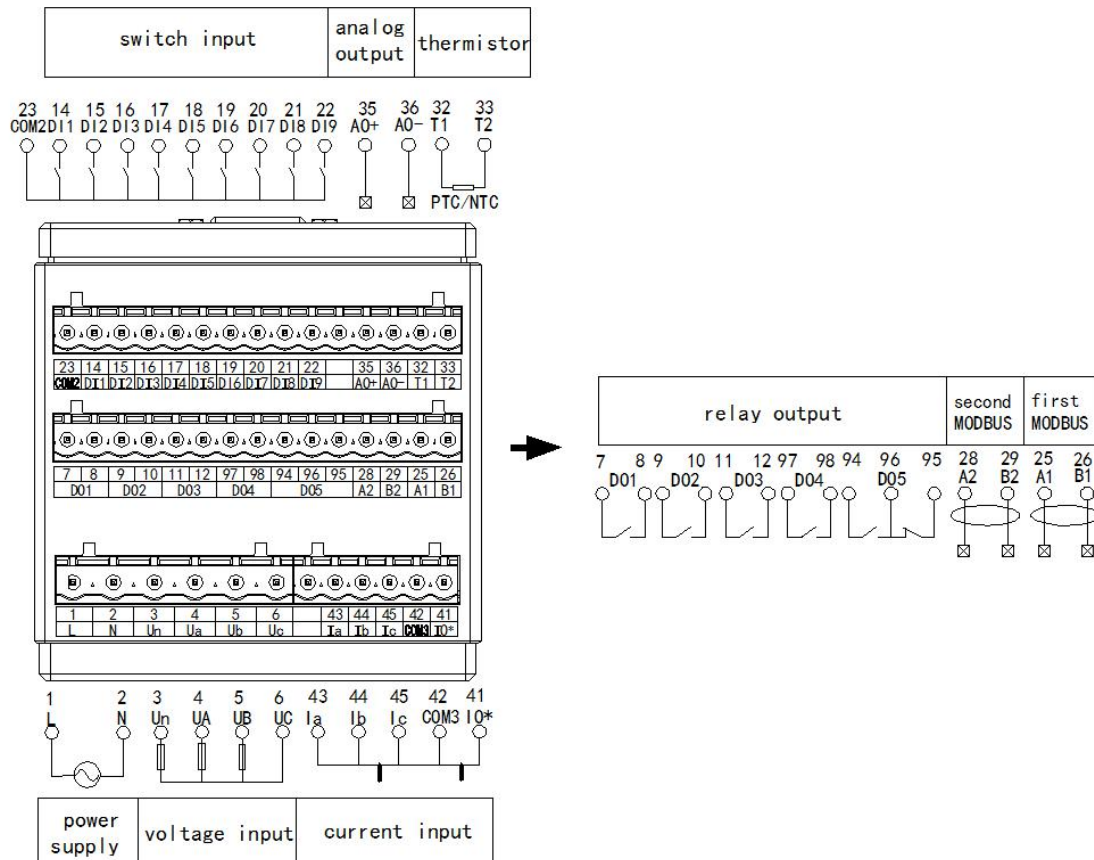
| switch input | analog output | thermistor |
|---|---|---|

23 COM2 14 DI1 15 DI2 16 DI3 17 DI4 18 DI5 19 DI6 20 DI7 21 DI8 22 DI9 35 AO+ 36 AO- 32 T1 33 T2

PTC/NTC

| 23 | 14 | 15 | 16 | 17 | 18 | 19 | 20 | 21 | 22 | 35 | 36 | 32 | 33 |
|---|---|---|---|---|---|---|---|---|---|---|---|---|---|
| COM2 | DI1 | DI2 | DI3 | DI4 | DI5 | DI6 | DI7 | DI8 | DI9 | AO+ | AO- | T1 | T2 |

| 7 | 8 | 9 | 10 | 11 | 12 | 97 | 98 | 94 | 96 | 95 | 28 | 29 | 25 | 26 |
|---|---|---|---|---|---|---|---|---|---|---|---|---|---|---|
| DO1 | | DO2 | | DO3 | | DO4 | | | DO5 | | A2 | B2 | A1 | B1 |

| 1 | 2 | 3 | 4 | 5 | 6 | 43 | 44 | 45 | 42 | 41 |
|---|---|---|---|---|---|---|---|---|---|---|
| L | N | Un | Ua | Ub | Uc | Ia | Ib | Ic | COM3 | IO* |

| relay output | second MODBUS | first MODBUS |
|---|---|---|

7 DO1 8 9 DO2 10 11 DO3 12 97 DO4 98 94 96 DO5 95 28 A2 29 B2 25 A1 26 B1

1 L 2 N 3 Un 4 UA 5 UB 6 UC 43 Ia 44 Ib 45 Ic 42 COM3 41 IO*

| power supply | voltage input | current input |
|---|---|---|